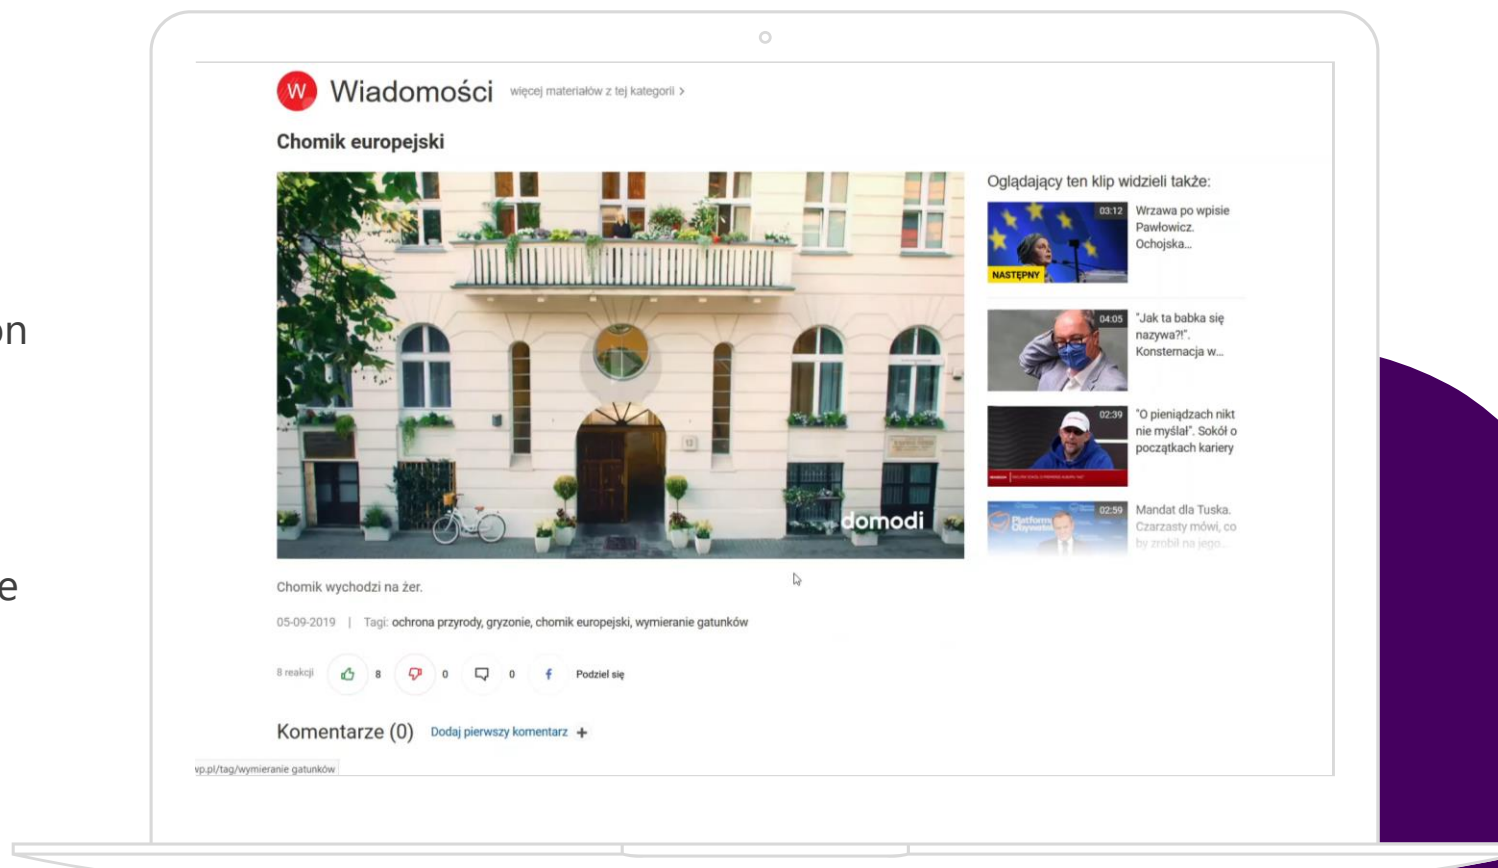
on

e

W Wiadomości więcej materiałów z tej kategorii ›

Chomik europejski

domodi

Oglądający ten klip widzieli także:

03:12 NASTĘPNY Wrzawa po wpisie Pawłowicz. Ochojska...

04:05 "Jak ta babka się nazywa?!". Konsternacja w...

02:39 "O pieniądzach nikt nie myślał". Sokół o początkach kariery

02:59 Mandat dla Tuska. Czarzasty mówi, co by zrobił na jego...

Chomik wychodzi na żer.

05-09-2019 | Tagi: ochrona przyrody, gryzonie, chomik europejski, wymieranie gatunków

8 reakcji 8 0 0 Podziel się

Komentarze (0) Dodaj pierwszy komentarz +

wp.pl/tag/wymieranie gatunków